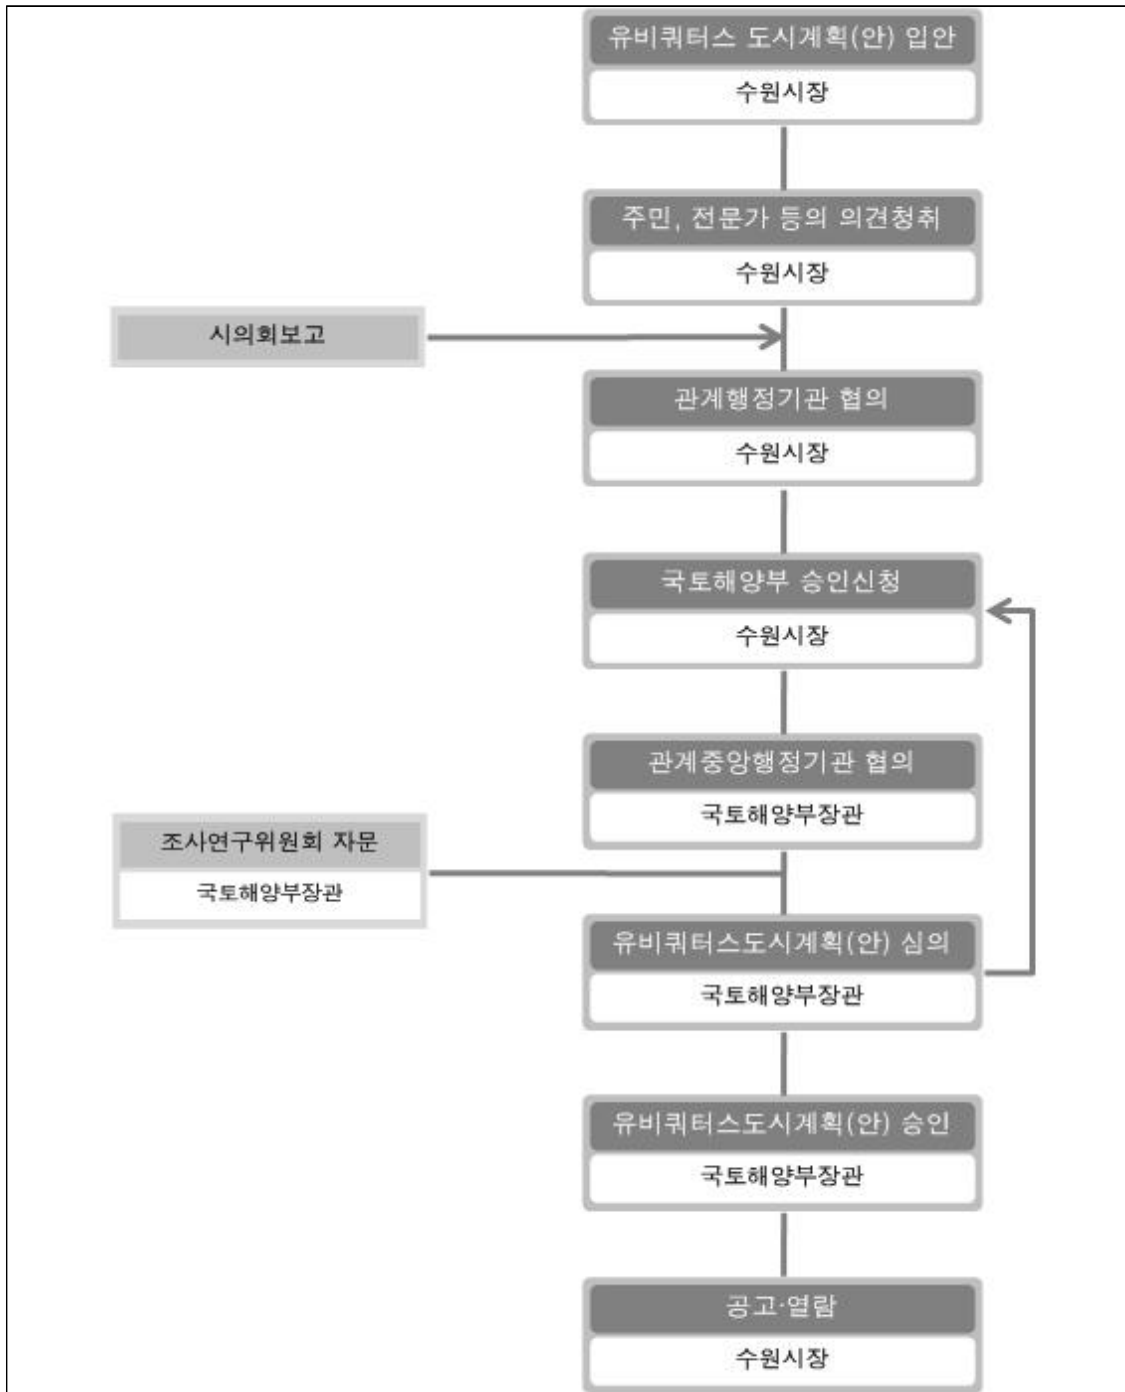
유비쿼터스 도시계획(안) 입안
수원시장

주민, 전문가 등의 의견청취
수원시장

시의회보고

관계행정기관 협의
수원시장

국토해양부 승인신청
수원시장

관계중앙행정기관 협의
국토해양부장관

조사연구위원회 자문
국토해양부장관

유비쿼터스도시계획(안) 심의
국토해양부장관

유비쿼터스도시계획(안) 승인
국토해양부장관

공고·열람
수원시장